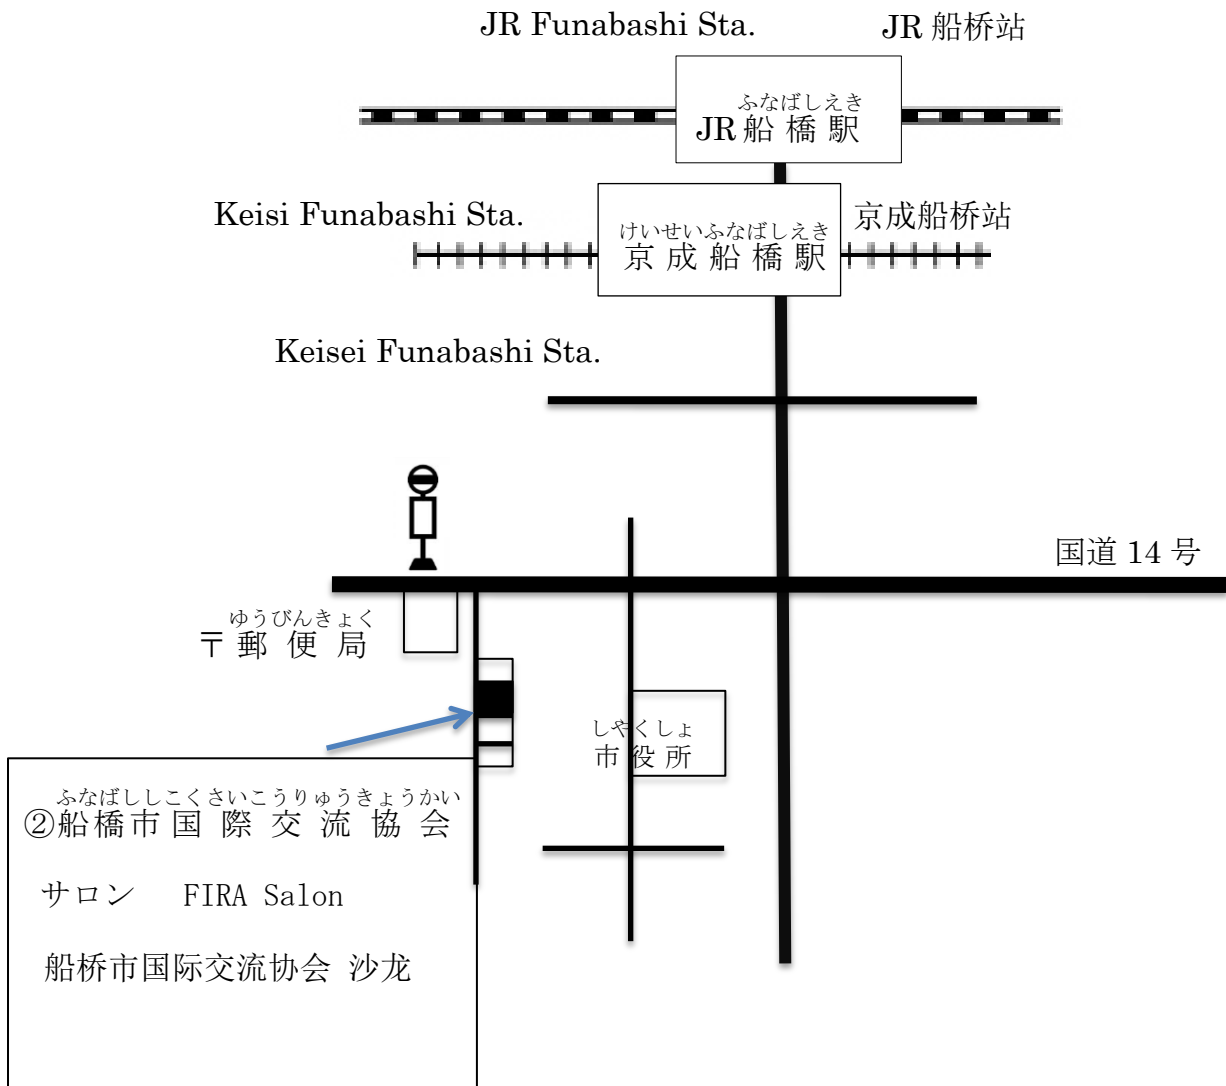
JR Funabashi Sta. JR 船桥站

ふなばしえき
JR 船 橋 駅

Keisi Funabashi Sta.

けいせいふなばしえき
京 成 船 橋 駅

京成船桥站

Keisei Funabashi Sta.

国道 14 号

ゆうびんきょく
〒 郵 便 局

しやくしょ
市 役 所

ふなばししこくさいこうりゅうきょうかい
②船 橋 市 国 際 交 流 協 会

サロン FIRA Salon

船桥市国际交流协会 沙龙